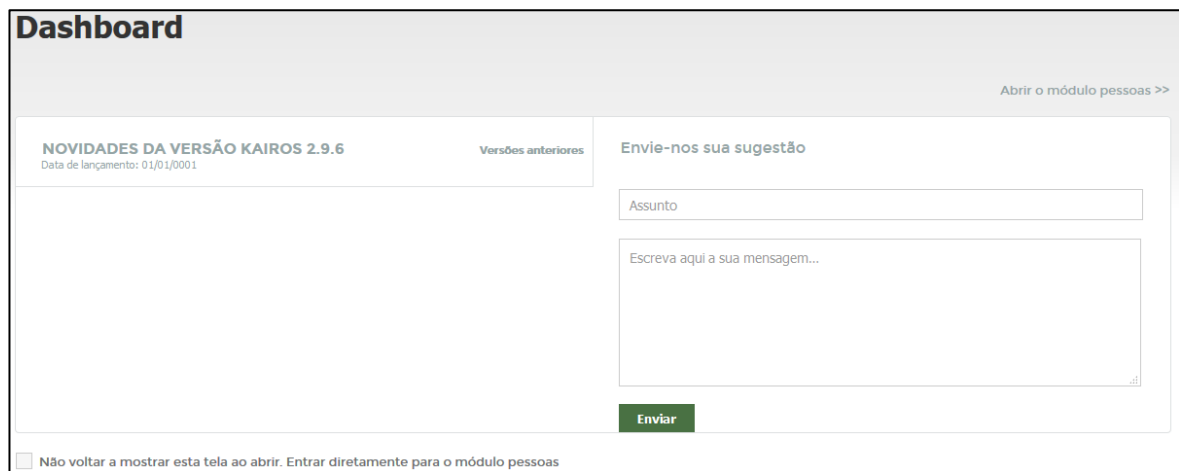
Dashboard

Abrir o módulo pessoas >>

NOVIDADES DA VERSÃO KAIROS 2.9.6
Data de lançamento: 01/01/0001

Versões anteriores

Envie-nos sua sugestão

Assunto

Escreva aqui a sua mensagem...

Enviar

Não voltar a mostrar esta tela ao abrir. Entrar diretamente para o módulo pessoas